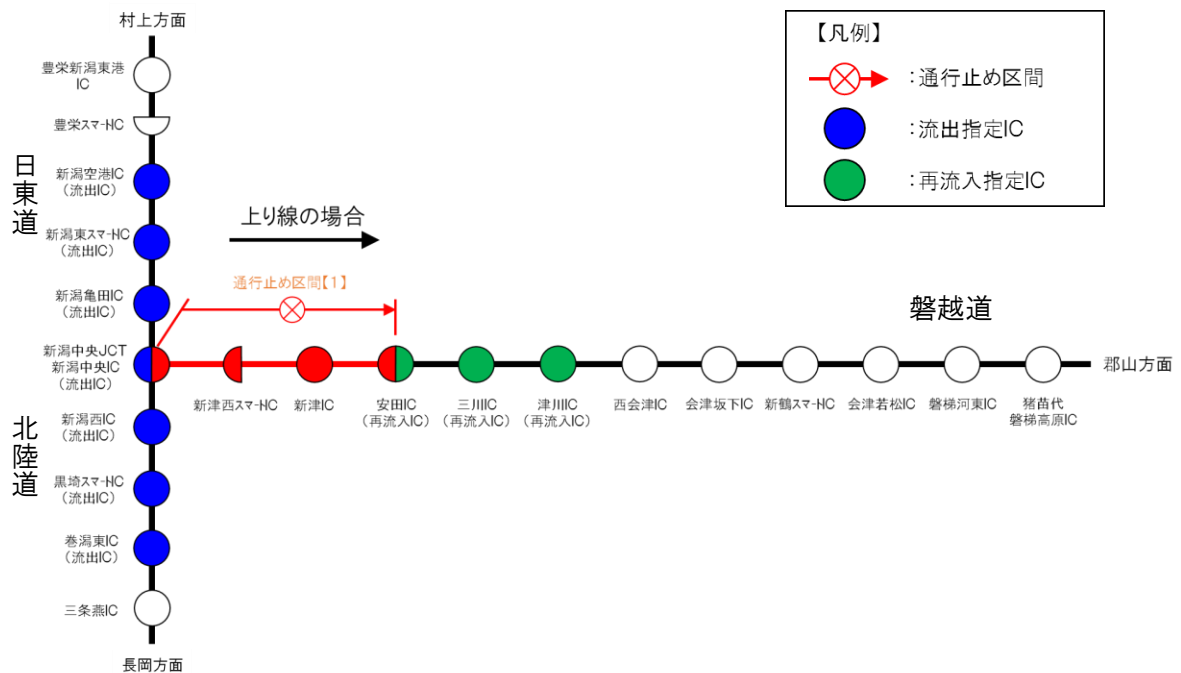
村上方面

豊栄新潟東港IC

豊栄スマ-IC

日東道

新潟空港IC（流出IC）

新潟東スマ-IC（流出IC）

新潟亀田IC（流出IC）

新潟中央JCT 新潟中央IC（流出IC）

北陸道

新潟西IC（流出IC）

黒埼スマ-IC（流出IC）

巻潟東IC（流出IC）

三条燕IC

長岡方面

上り線の場合

通行止め区間【1】

磐越道

新津西スマ-IC

新津IC

安田IC（再流入IC）

三川IC（再流入IC）

津川IC（再流入IC）

西会津IC

会津坂下IC

新鶴スマ-IC

会津若松IC

磐梯河東IC

猪苗代磐梯高原IC

郡山方面

【凡例】
：通行止め区間
：流出指定IC
：再流入指定IC